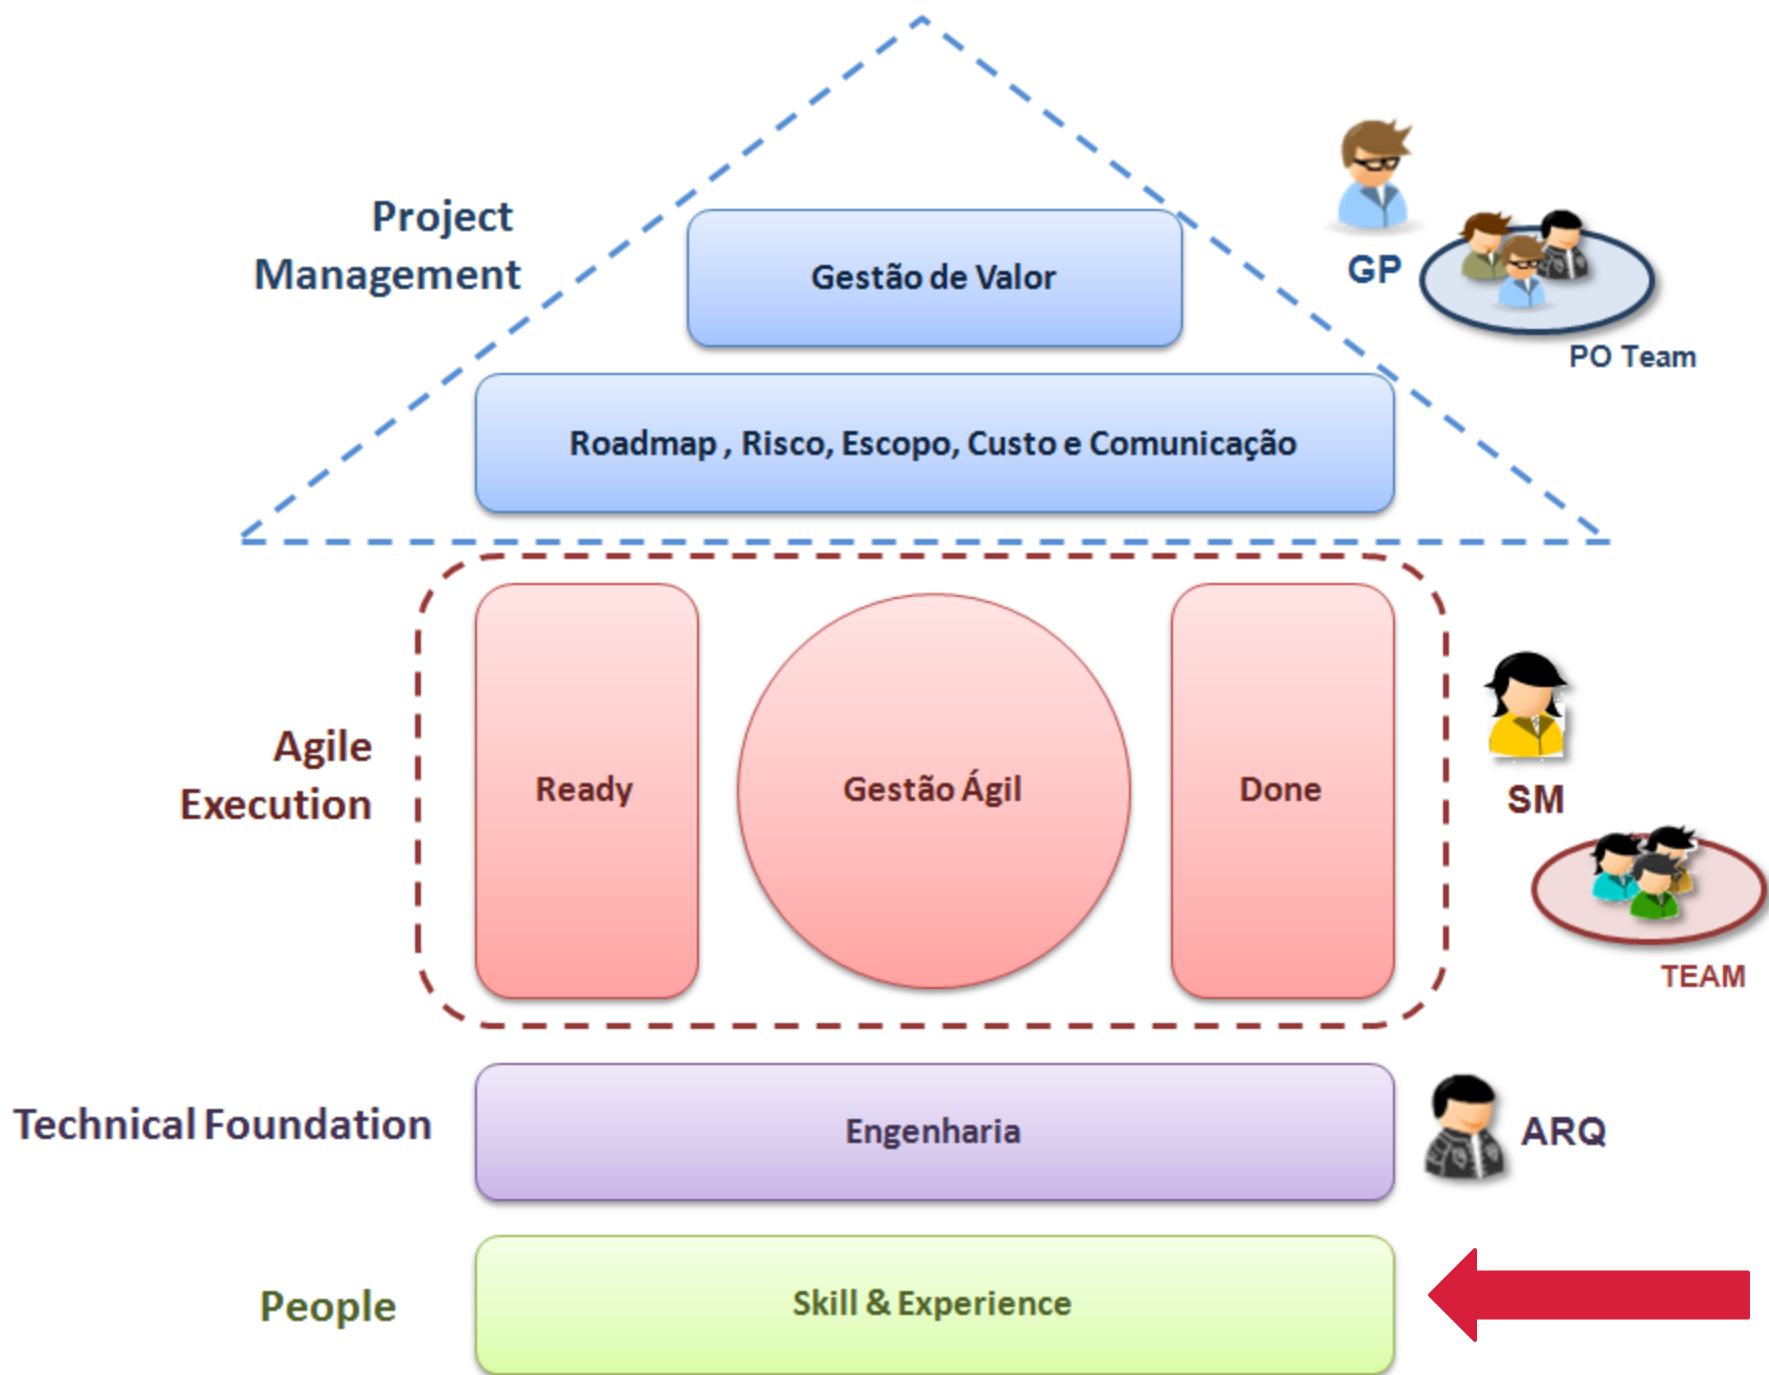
Project Management

Gestão de Valor

GP

PO Team

Roadmap , Risco, Escopo, Custo e Comunicação

Agile Execution

Ready

Gestão Ágil

Done

SM

TEAM

Technical Foundation

Engenharia

ARQ

People

Skill & Experience